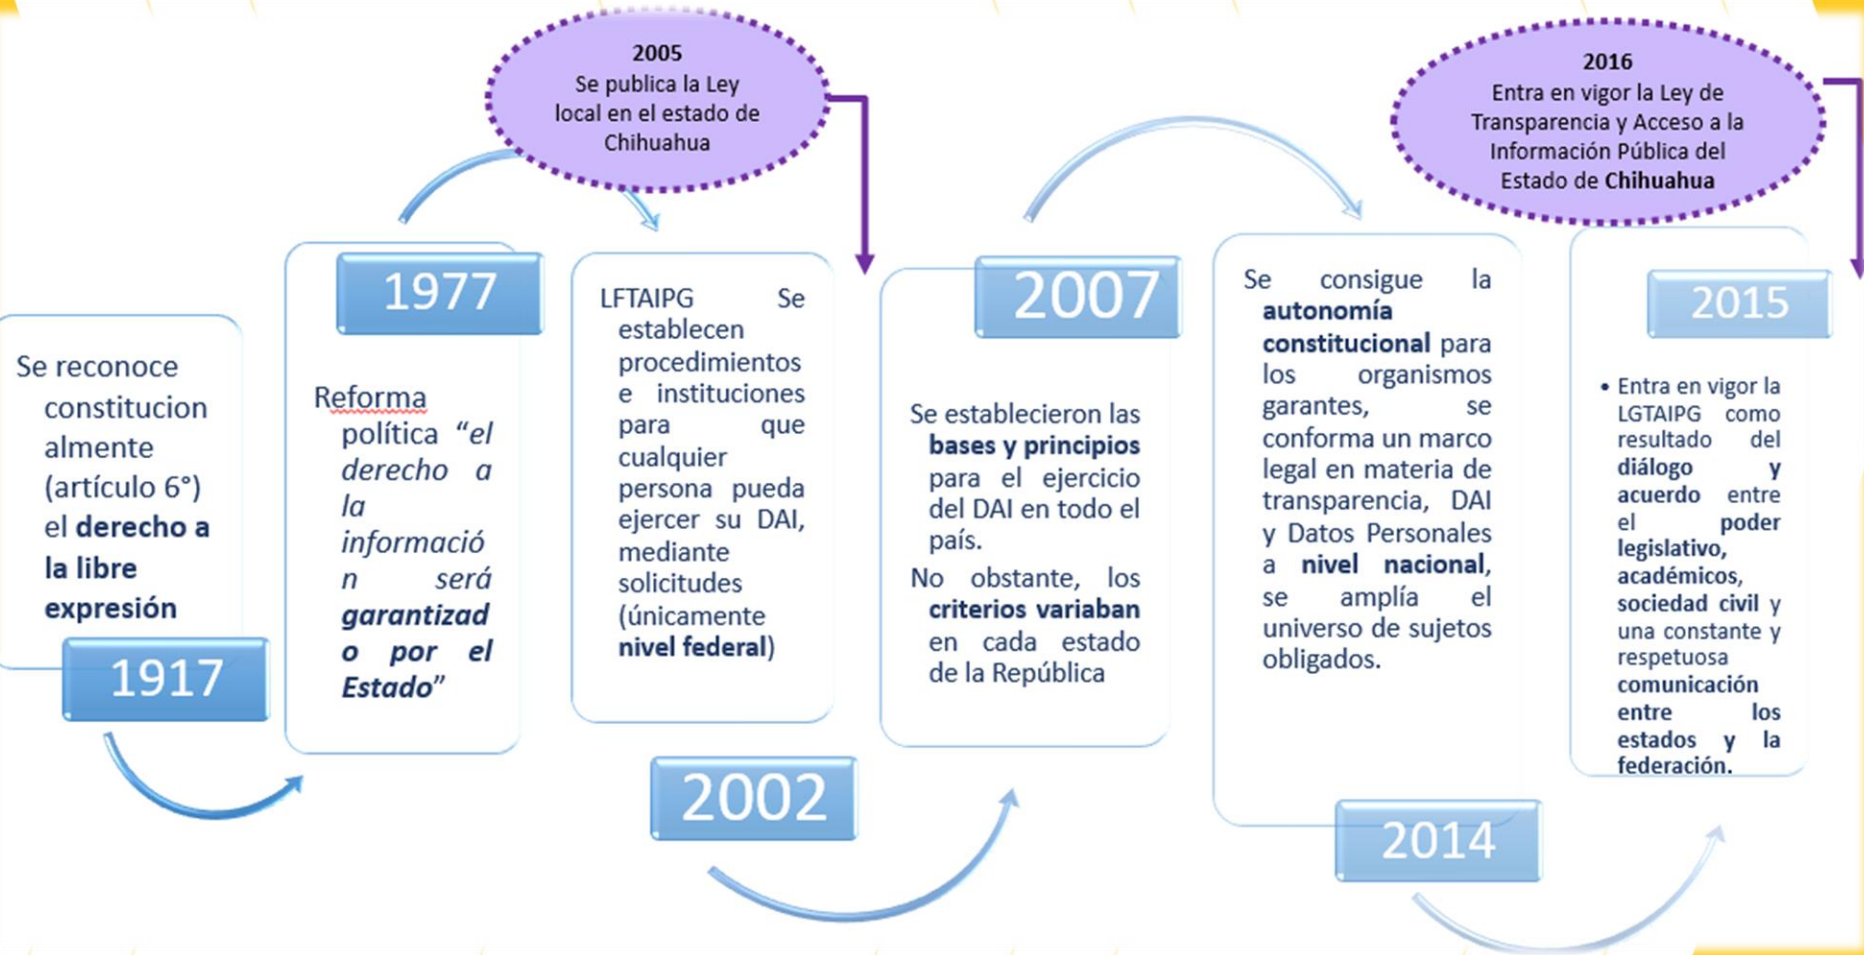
Se reconoce constitucionalmente (artículo 6°) el **derecho a la libre expresión**

1917

1977

Reforma política *"el derecho a la información será garantizado por el Estado"*

2005
Se publica la Ley local en el estado de Chihuahua

LFTAIPG Se establecen procedimientos e instituciones para que cualquier persona pueda ejercer su DAI, mediante solicitudes (únicamente **nivel federal**)

2002

2007

Se establecieron las **bases y principios** para el ejercicio del DAI en todo el país.

No obstante, los **criterios variaban** en cada estado de la República

Se consigue la **autonomía constitucional** para los organismos garantes, se conforma un marco legal en materia de transparencia, DAI y Datos Personales a **nivel nacional**, se amplía el universo de sujetos obligados.

2014

2016
Entra en vigor la Ley de Transparencia y Acceso a la Información Pública del Estado de **Chihuahua**

2015

• Entra en vigor la LGTAIPG como resultado del **diálogo y acuerdo** entre el **poder legislativo, académicos, sociedad civil** y una constante y respetuosa **comunicación entre los estados y la federación.**